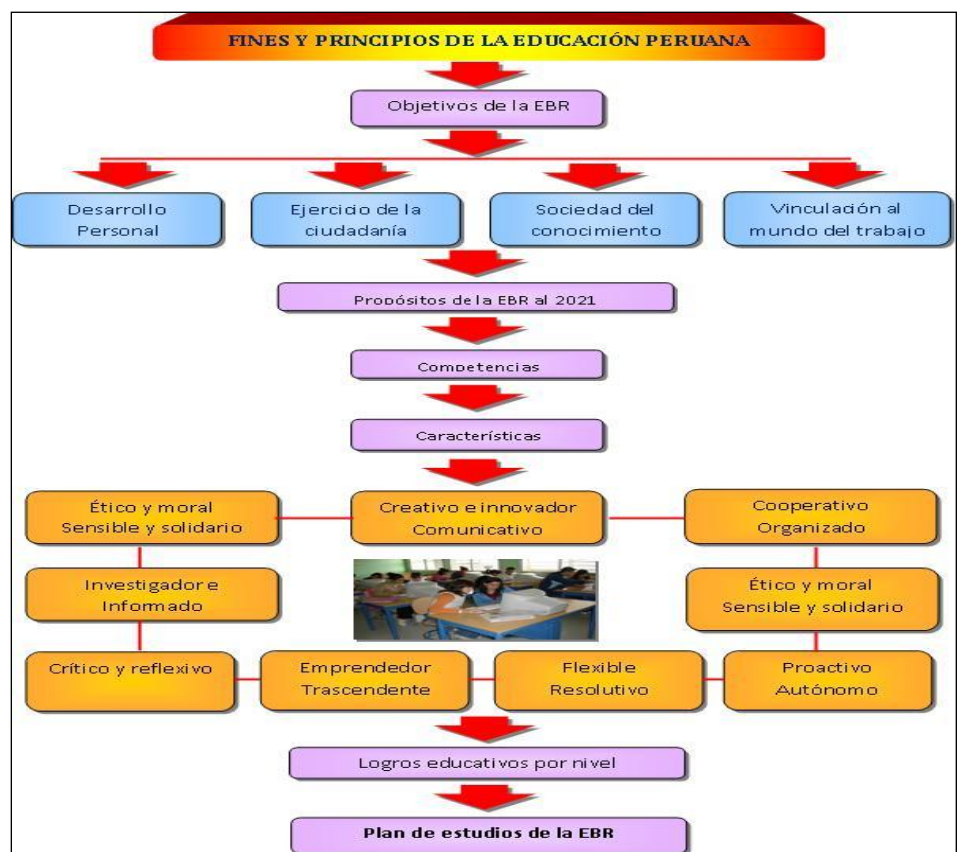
FINES Y PRINCIPIOS DE LA EDUCACIÓN PERUANA

Objetivos de la EBR

Desarrollo Personal

Ejercicio de la ciudadanía

Sociedad del conocimiento

Vinculación al mundo del trabajo

Propósitos de la EBR al 2021

Competencias

Características

Ético y moral Sensible y solidario

Creativo e innovador Comunicativo

Cooperativo Organizado

Investigador e Informado

Ético y moral Sensible y solidario

Crítico y reflexivo

Emprendedor Trascendente

Flexible Resolutivo

Proactivo Autónomo

Logros educativos por nivel

Plan de estudios de la EBR